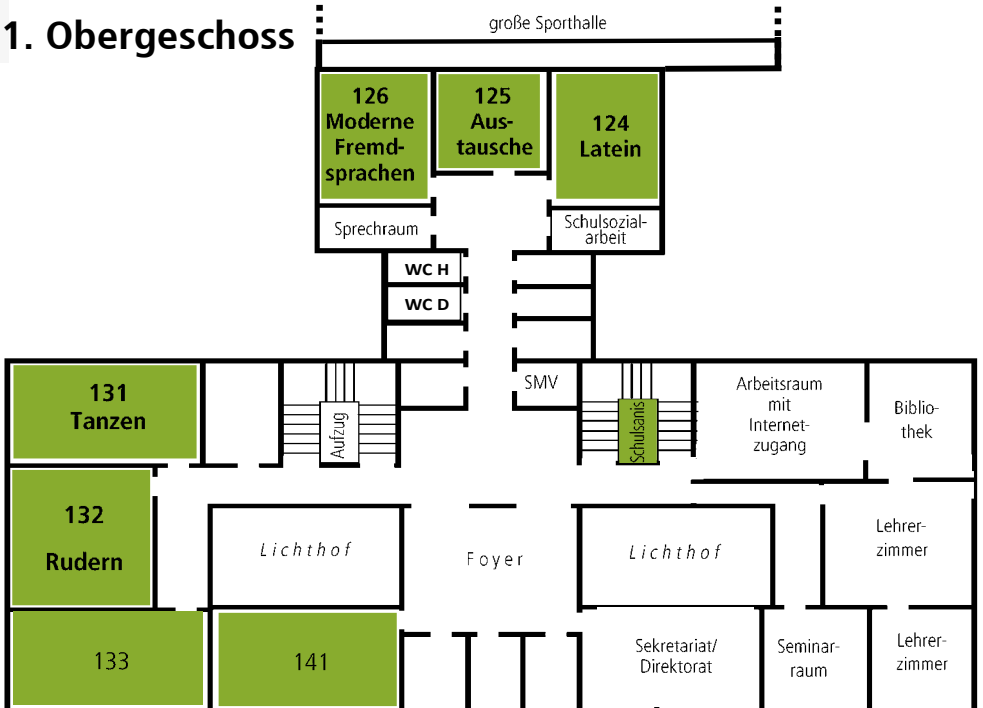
1. Obergeschoss

große Sporthalle

126 Moderne Fremdsprachen

125 Austausche

124 Latein

Sprechraum

Schulsozialarbeit

WC H

WC D

131 Tanzen

Aufzug

SMV

Schulsanis

Arbeitsraum mit Internetzugang

Bibliothek

132 Rudern

Lichthof

Foyer

Lichthof

Lehrerzimmer

133

141

Sekretariat/ Direktorat

Seminarraum

Lehrerzimmer